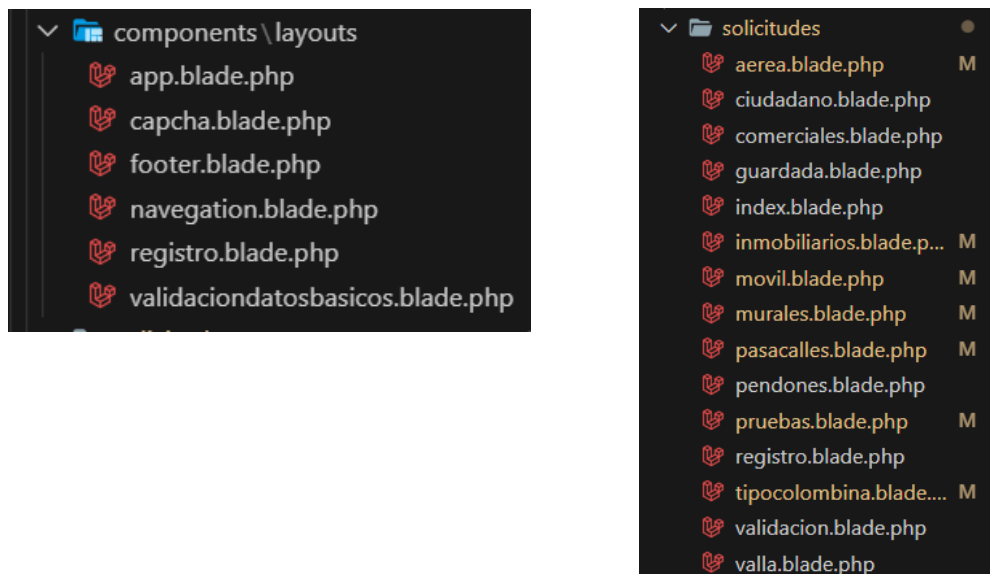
components \ layouts
app.blade.php
capcha.blade.php
footer.blade.php
navegation.blade.php
registro.blade.php
validaciondatosbasicos.blade.php

solicitudes
aerea.blade.php M
ciudadano.blade.php
comerciales.blade.php
guardada.blade.php
index.blade.php
inmobiliarios.blade.p... M
movil.blade.php M
murales.blade.php M
pasacalles.blade.php M
pendones.blade.php
pruebas.blade.php M
registro.blade.php
tipocolombina.blade.... M
validacion.blade.php
valla.blade.php